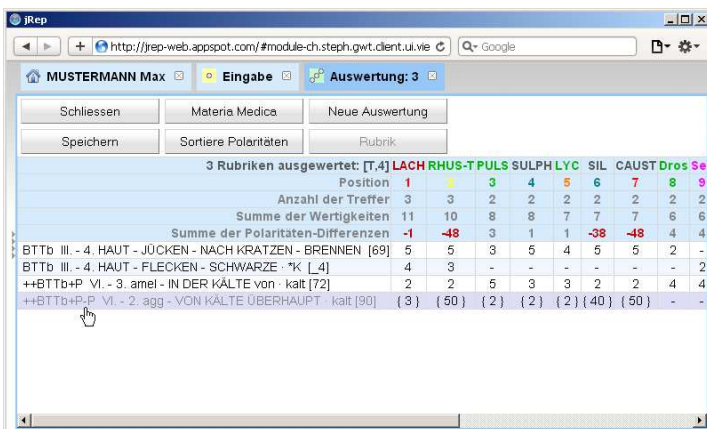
jRep

http://jrep-web.appspot.com/#module-ch.steph.gwt.client.ui.vie

Google

MUSTERMANN Max

Eingabe

Auswertung: 3

Schliessen | Materia Medica | Neue Auswertung

Speichern | Sortiere Polaritäten | Rubrik

| 3 Rubriken ausgewertet: [T,4] | LACH | RHUS-T | PULS | SULPH | LYC | SIL | CAUST | Dros | Se |
|---|---|---|---|---|---|---|---|---|---|
| Position | 1 | 2 | 3 | 4 | 5 | 6 | 7 | 8 | 9 |
| Anzahl der Treffer | 3 | 3 | 2 | 2 | 2 | 2 | 2 | 2 | 2 |
| Summe der Wertigkeiten | 11 | 10 | 8 | 8 | 7 | 7 | 7 | 6 | 6 |
| Summe der Polaritäten-Differenzen | -1 | -48 | 3 | 1 | 1 | -38 | -48 | 4 | 4 |
| BTTb III. - 4. HAUT - JÜCKEN - NACH KRATZEN - BRENNEN [69] | 5 | 5 | 3 | 5 | 4 | 5 | 5 | 2 | - |
| BTTb III. - 4. HAUT - FLECKEN - SCHWARZE - *K [_4] | 4 | 3 | - | - | - | - | - | - | 2 |
| ++BTTb+P VI. - 3. amel - IN DER KÄLTE von - kalt [72] | 2 | 2 | 5 | 3 | 3 | 2 | 2 | 4 | 4 |
| ++BTTb+P-P VI. - 2. agg - VON KÄLTE ÜBERHAUPT - kalt [90] | {3} | {50} | {2} | {2} | {2} | {40} | {50} | - | - |